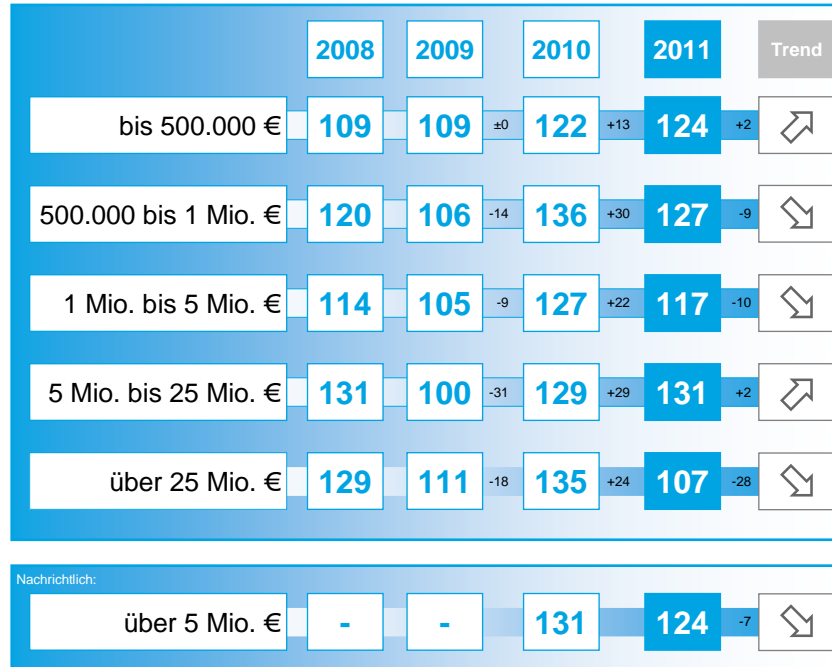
| | 2008 | 2009 | | 2010 | | 2011 | | Trend |
|---|---|---|---|---|---|---|---|---|
| bis 500.000 € | 109 | 109 | ±0 | 122 | +13 | 124 | +2 | |
| 500.000 bis 1 Mio. € | 120 | 106 | -14 | 136 | +30 | 127 | -9 | |
| 1 Mio. bis 5 Mio. € | 114 | 105 | -9 | 127 | +22 | 117 | -10 | |
| 5 Mio. bis 25 Mio. € | 131 | 100 | -31 | 129 | +29 | 131 | +2 | |
| über 25 Mio. € | 129 | 111 | -18 | 135 | +24 | 107 | -28 | |

Nachrichtlich:

| | | | | | | | | |
|---|---|---|---|---|---|---|---|---|
| über 5 Mio. € | - | - | | 131 | | 124 | -7 | |